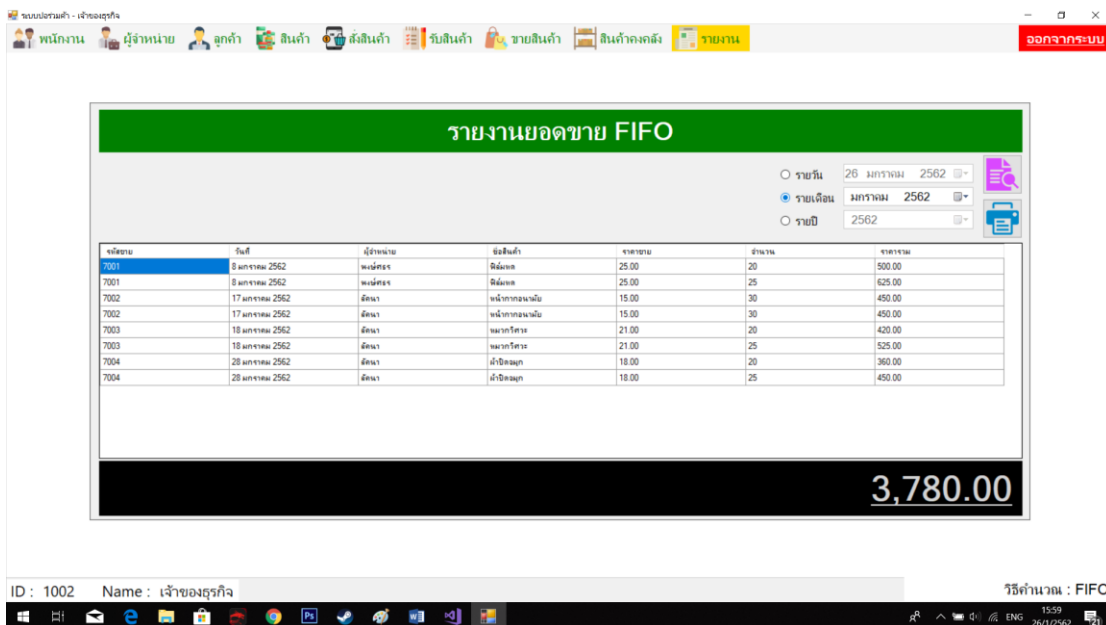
ระบบปลร่วมค้า - เจ้าของธุรกิจ

พนักงาน ผู้จำหน่าย ลูกค้า สินค้า สั่งสินค้า รับสินค้า ขายสินค้า สินค้าคงคลัง รายงาน

ออกจากระบบ

รายงานยอดขาย FIFO

รายวัน 26 มกราคม 2562
รายเดือน มกราคม 2562
รายปี 2562

| รหัสขาย | วันที่ | ผู้จำหน่าย | ชื่อสินค้า | ราคาขาย | จำนวน | ราคารวม |
|---|---|---|---|---|---|---|
| 7001 | 8 มกราคม 2562 | พงษ์ศร | ฟิล์มพล | 25.00 | 20 | 500.00 |
| 7001 | 8 มกราคม 2562 | พงษ์ศร | ฟิล์มพล | 25.00 | 25 | 625.00 |
| 7002 | 17 มกราคม 2562 | อัตนา | หน้ากากอนามัย | 15.00 | 30 | 450.00 |
| 7002 | 17 มกราคม 2562 | อัตนา | หน้ากากอนามัย | 15.00 | 30 | 450.00 |
| 7003 | 18 มกราคม 2562 | อัตนา | หมวกวิศวะ | 21.00 | 20 | 420.00 |
| 7003 | 18 มกราคม 2562 | อัตนา | หมวกวิศวะ | 21.00 | 25 | 525.00 |
| 7004 | 28 มกราคม 2562 | อัตนา | ผ้าปิดจมูก | 18.00 | 20 | 360.00 |
| 7004 | 28 มกราคม 2562 | อัตนา | ผ้าปิดจมูก | 18.00 | 25 | 450.00 |

3,780.00

ID : 1002 Name : เจ้าของธุรกิจ

วิธีคำนวณ : FIFO

ENG 15:59 26/1/2562